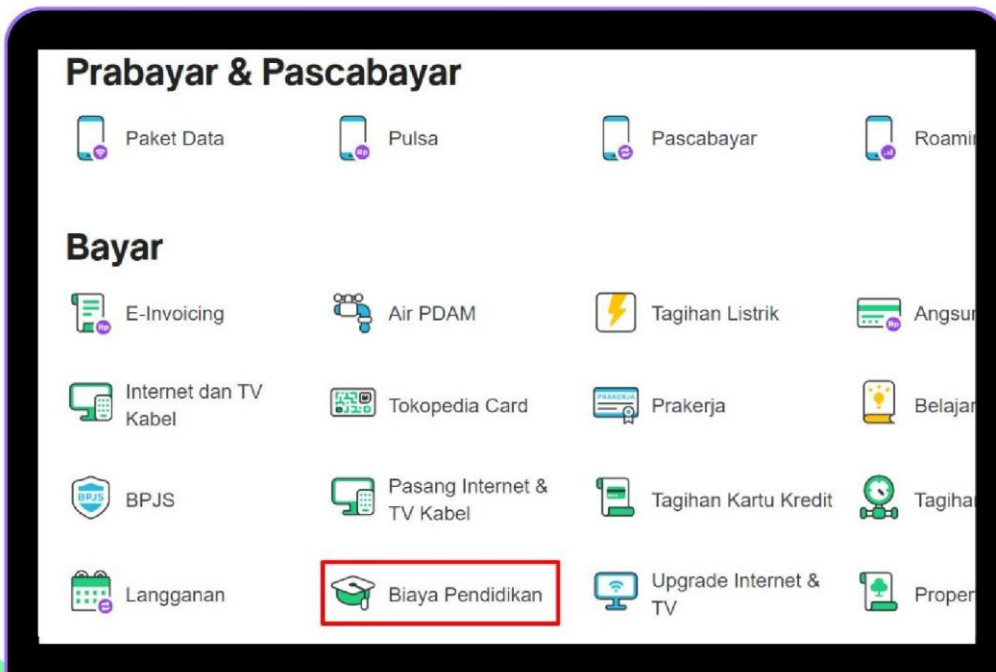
Prabayar & Pascabayar

Paket Data

Pulsa

Pascabayar

Roami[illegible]

Bayar

E-Invoicing

Air PDAM

Tagihan Listrik

Angsu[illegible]

Internet dan TV Kabel

Tokopedia Card

Prakerja

Belajar

BPJS

Pasang Internet & TV Kabel

Tagihan Kartu Kredit

Tagiha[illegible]

Langganan

Biaya Pendidikan

Upgrade Internet & TV

Proper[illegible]